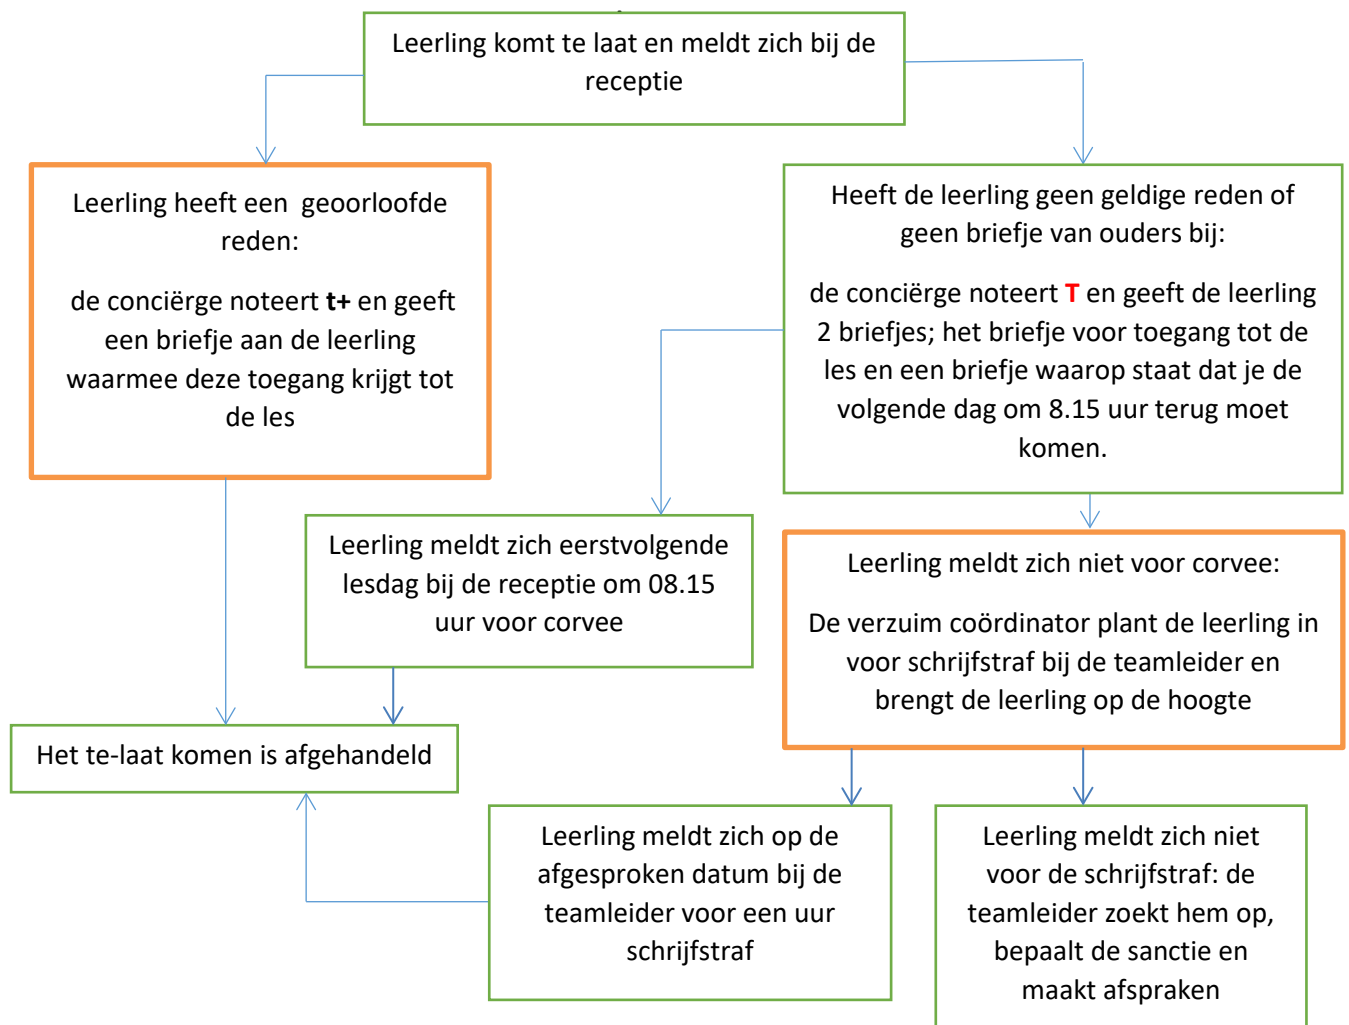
Leerling komt te laat en meldt zich bij de receptie

Leerling heeft een geoorloofde reden:

de conciërge noteert **t+** en geeft een briefje aan de leerling waarmee deze toegang krijgt tot de les

Heeft de leerling geen geldige reden of geen briefje van ouders bij:

de conciërge noteert **T** en geeft de leerling 2 briefjes; het briefje voor toegang tot de les en een briefje waarop staat dat je de volgende dag om 8.15 uur terug moet komen.

Leerling meldt zich eerstvolgende lesdag bij de receptie om 08.15 uur voor corvee

Leerling meldt zich niet voor corvee:

De verzuim coördinator plant de leerling in voor schrijfstraf bij de teamleider en brengt de leerling op de hoogte

Het te-laat komen is afgehandeld

Leerling meldt zich op de afgesproken datum bij de teamleider voor een uur schrijfstraf

Leerling meldt zich niet voor de schrijfstraf: de teamleider zoekt hem op, bepaalt de sanctie en maakt afspraken